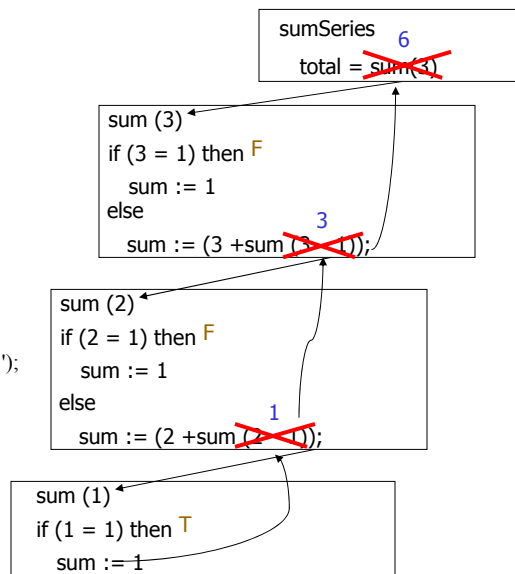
sumSeries
6
total = sum(3)

sum (3)
if (3 = 1) then F
sum := 1
else
3
sum := (3 +sum (3 – 1));

sum (2)
if (2 = 1) then F
sum := 1
else
1
sum := (2 +sum (2 – 1));

');

sum (1)
if (1 = 1) then T
sum := 1